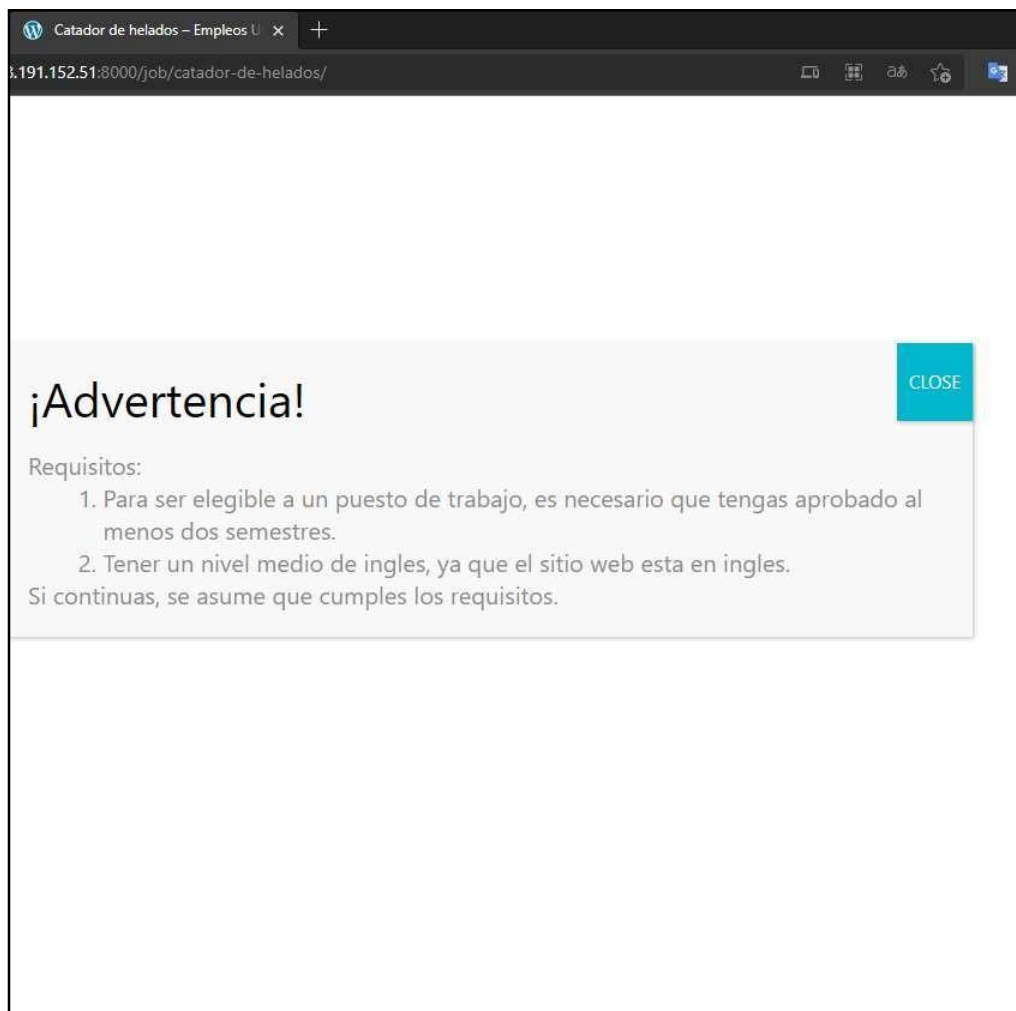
Catador de helados – Empleos U

.191.152.51:8000/job/catador-de-helados/

CLOSE

¡Advertencia!

Requisitos:

1. Para ser elegible a un puesto de trabajo, es necesario que tengas aprobado al menos dos semestres.
2. Tener un nivel medio de ingles, ya que el sitio web esta en ingles.

Si continuas, se asume que cumples los requisitos.